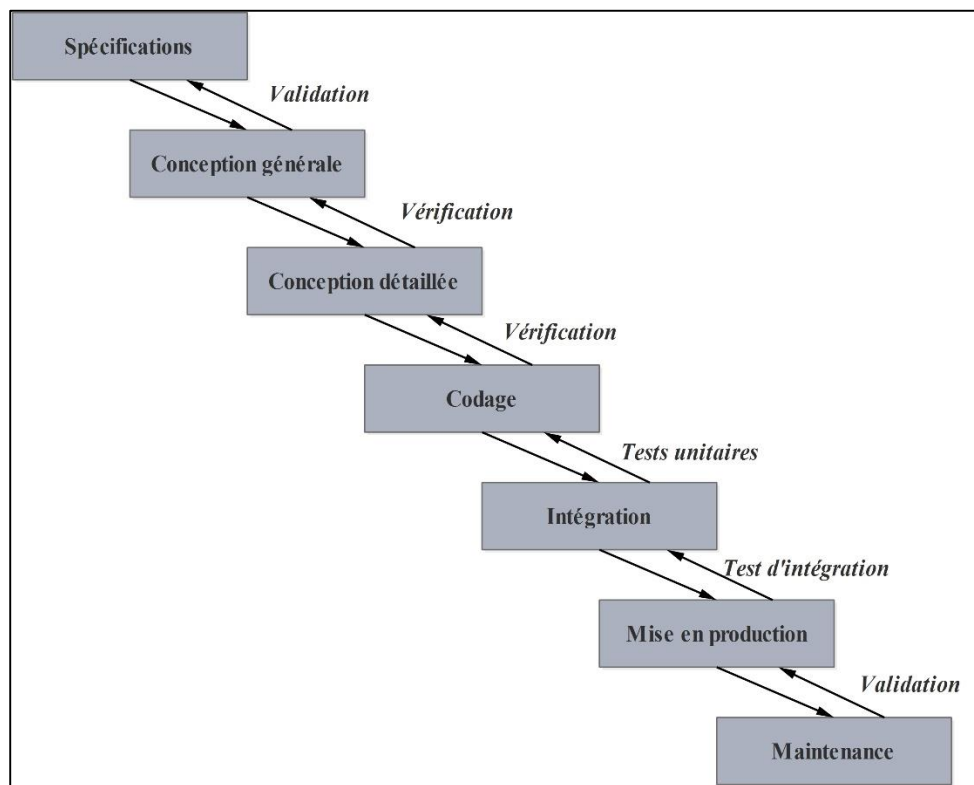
Spécifications

Validation

Conception générale

Vérification

Conception détaillée

Vérification

Codage

Tests unitaires

Intégration

Test d'intégration

Mise en production

Validation

Maintenance